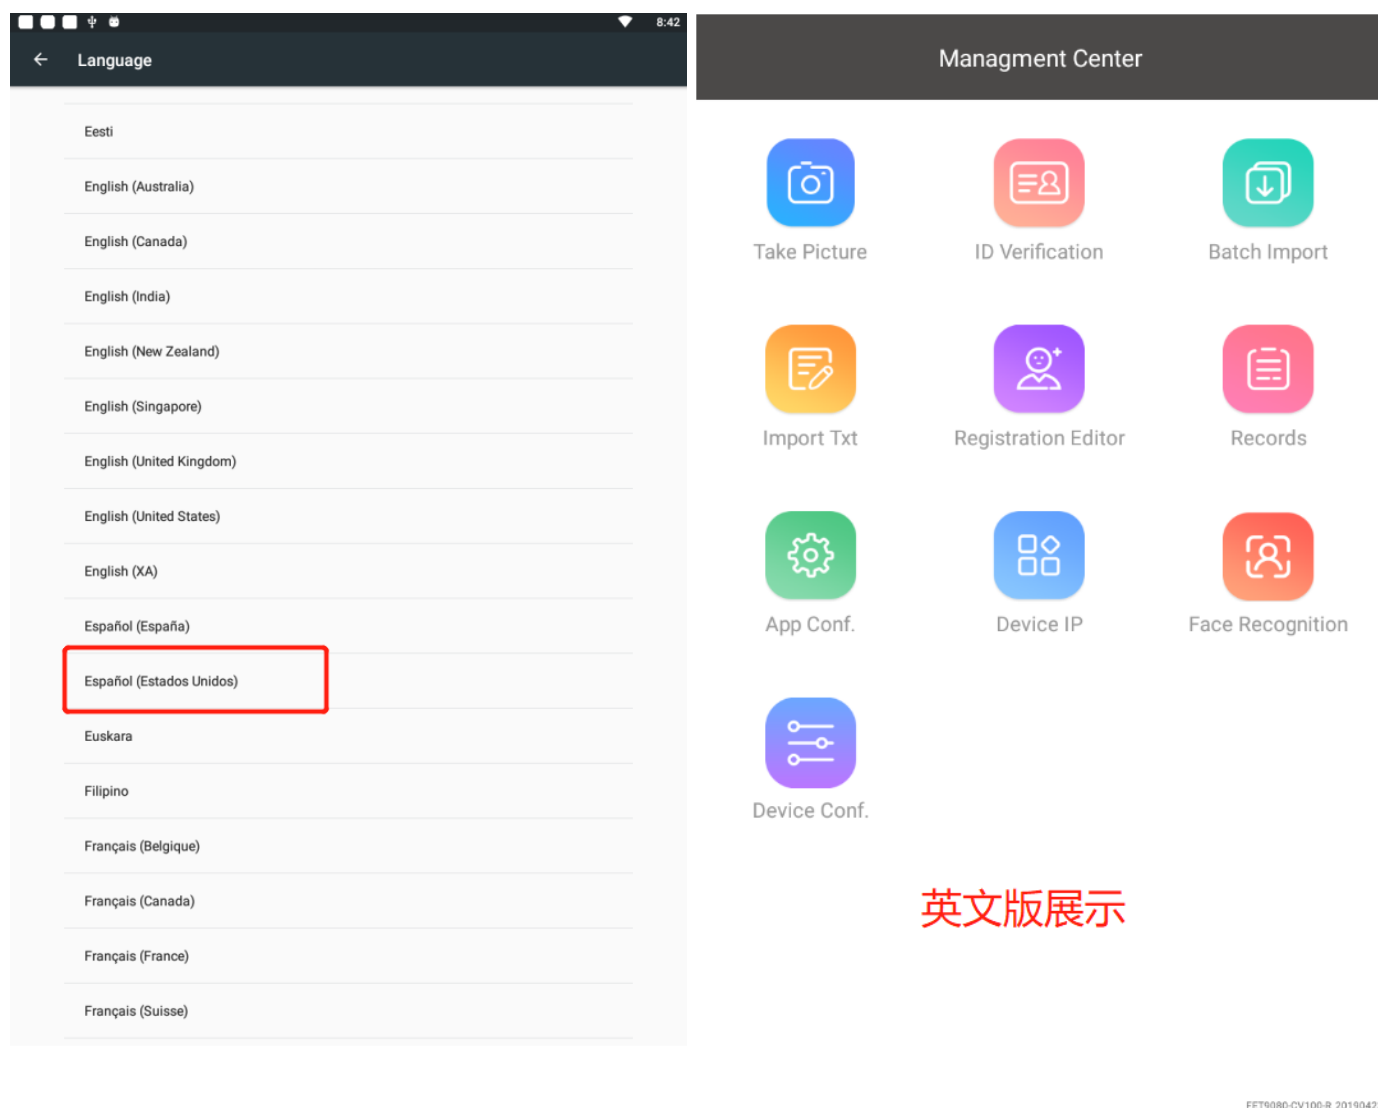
8:42

Language

Eesti

English (Australia)

English (Canada)

English (India)

English (New Zealand)

English (Singapore)

English (United Kingdom)

English (United States)

English (XA)

Español (España)

Español (Estados Unidos)

Euskara

Filipino

Français (Belgique)

Français (Canada)

Français (France)

Français (Suisse)

Managment Center

Take Picture

ID Verification

Batch Import

Import Txt

Registration Editor

Records

App Conf.

Device IP

Face Recognition

Device Conf.

英文版展示

FET9080-CV100-R 2019042